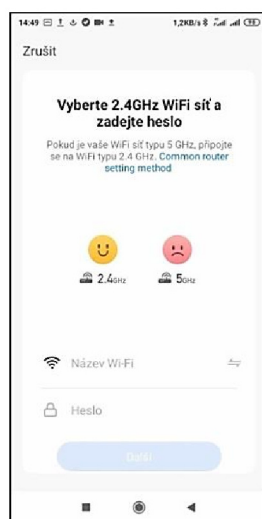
14:49 1,2KB/s

Zrušit

Vyberte 2.4GHz WiFi síť a zadejte heslo

Pokud je vaše WiFi síť typu 5 GHz, připojte se na WiFi typu 2.4 GHz. Common router setting method

2.4GHz 5GHz

Název Wi-Fi

Heslo

Další